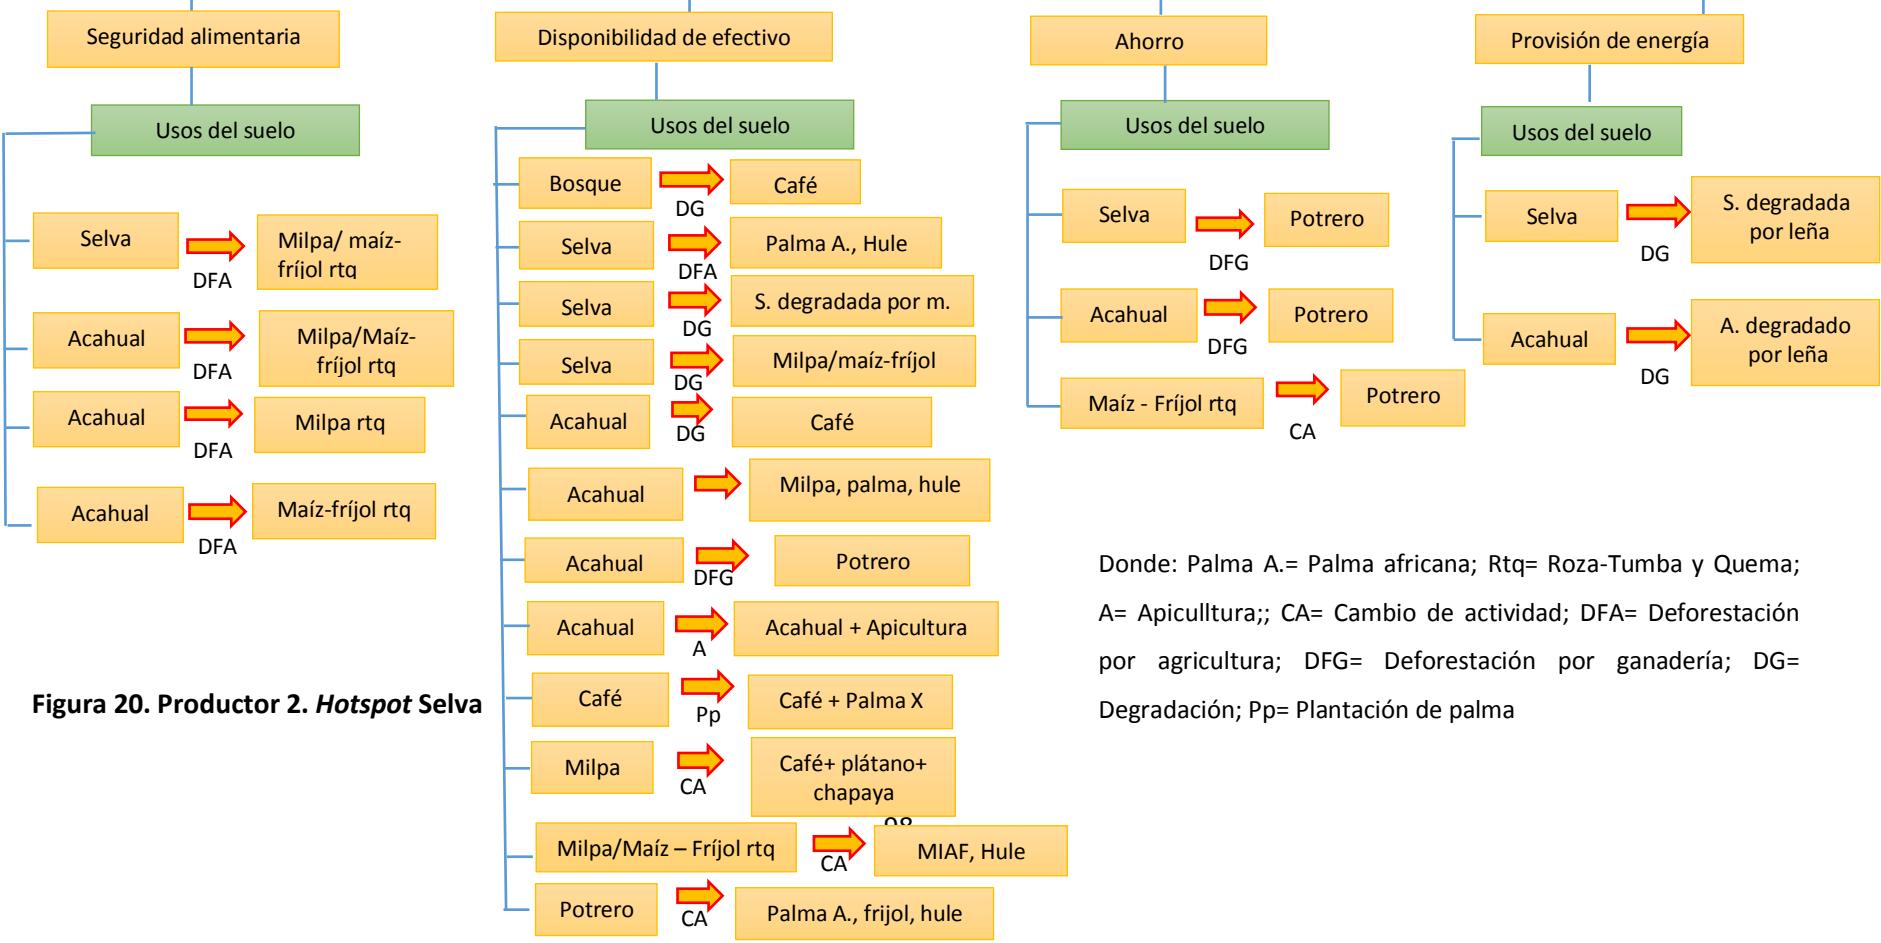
Seguridad alimentaria

Usos del suelo

Selva DFA Milpa/ maíz-fríjol rtq

Acahual DFA Milpa/Maíz-fríjol rtq

Acahual DFA Milpa rtq

Acahual DFA Maíz-fríjol rtq

Figura 20. Productor 2. *Hotspot* Selva

Disponibilidad de efectivo

Usos del suelo

Bosque DG Café

Selva DFA Palma A., Hule

Selva DG S. degradada por m.

Selva DG Milpa/maíz-fríjol

Acahual DG Café

Acahual Milpa, palma, hule

Acahual DFG Potrero

Acahual A Acahual + Apicultura

Café Pp Café + Palma X

Milpa CA Café+ plátano+ chapaya

Milpa/Maíz – Fríjol rtq CA MIAF, Hule

Potrero CA Palma A., frijol, hule

Ahorro

Usos del suelo

Selva DFG Potrero

Acahual DFG Potrero

Maíz - Fríjol rtq CA Potrero

Provisión de energía

Usos del suelo

Selva DG S. degradada por leña

Acahual DG A. degradado por leña

Donde: Palma A.= Palma africana; Rtq= Roza-Tumba y Quema; A= Apiculltura;; CA= Cambio de actividad; DFA= Deforestación por agricultura; DFG= Deforestación por ganadería; DG= Degradación; Pp= Plantación de palma